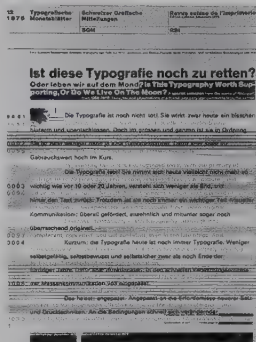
12 1979 Typografische Monatsblätter | Schweizer Grafische Mitteilungen | Revue suisse de l'imprimerie
SGM | RSI

Ist diese Typografie noch zu retten?
Oder leben wir auf dem Mond? Is This Typography Worth Supporting, Or Do We Live On The Moon?

0001 Die Typografie ist noch nicht tot. Sie wirkt zwar heute ein bisschen ... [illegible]

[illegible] Gebrauchswert hoch im Kurs.

Die Typografie lebt! Sie nimmt sich heute vielleicht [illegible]
0002 wichtig wie vor 10 oder 20 Jahren, versteht sich weniger als Kunst,
0003 hinter den Text zurück. Trotzdem ist sie noch immer ein wichtiger Teil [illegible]
Kommunikation: überall gefordert, unentbehrlich und mitunter sogar noch
überraschend originell.

0004 Kurzum: die Typografie heute ist noch immer Typografie. Weniger
selbstgefällig, selbstbewusst und selbstsicher zwar als noch Ende der
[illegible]
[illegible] der Massenkommunikation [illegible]

Das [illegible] Angepasst an die Erfordernisse neuer Bild- und Druckmaschinen. An die Bedingungen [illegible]